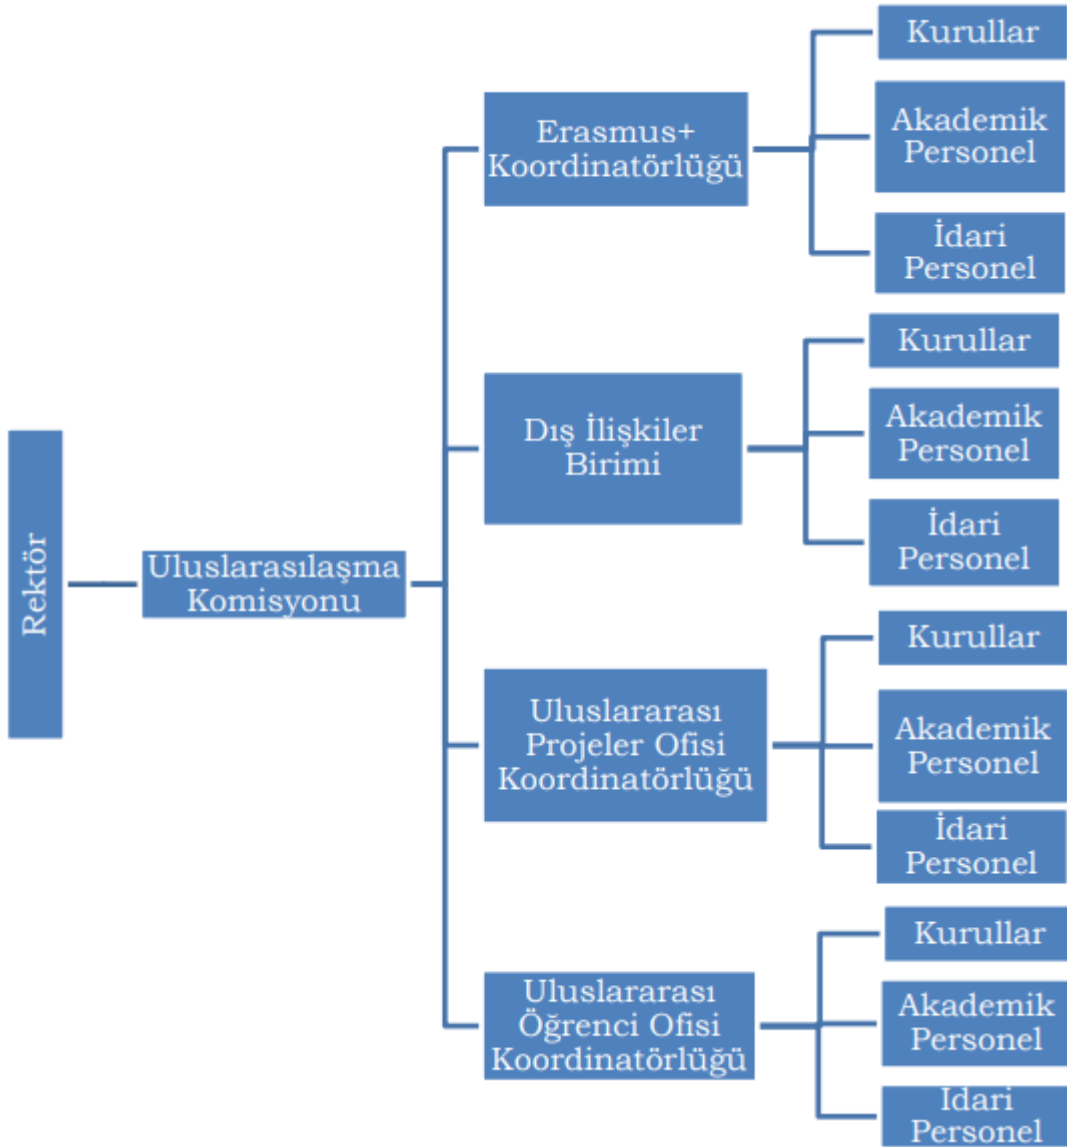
Rektör

Uluslarasılaşma Komisyonu

Erasmus+ Koordinatörlüğü

Kurullar

Akademik Personel

İdari Personel

Dış İlişkiler Birimi

Kurullar

Akademik Personel

İdari Personel

Uluslararası Projeler Ofisi Koordinatörlüğü

Kurullar

Akademik Personel

İdari Personel

Uluslararası Öğrenci Ofisi Koordinatörlüğü

Kurullar

Akademik Personel

Idari Personel